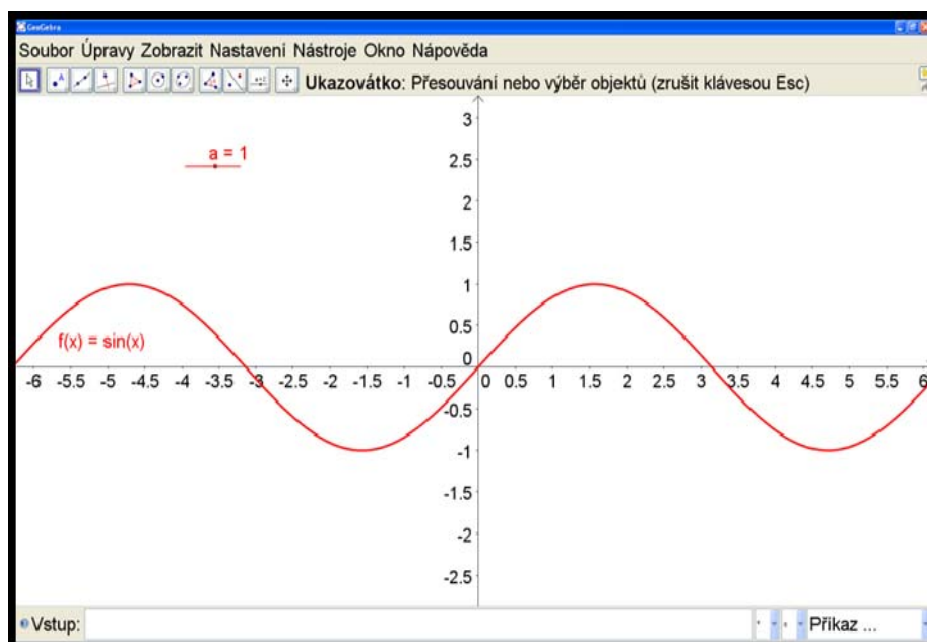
GeoGebra

Soubor Úpravy Zobrazit Nastavení Nástroje Okno Nápověda

Ukazovátko: Přesouvání nebo výběr objektů (zrušit klávesou Esc)

a = 1

f(x) = sin(x)

3
2.5
2
1.5
1
0.5
0
-0.5
-1
-1.5
-2
-2.5

-6 -5.5 -5 -4.5 -4 -3.5 -3 -2.5 -2 -1.5 -1 -0.5 0 0.5 1 1.5 2 2.5 3 3.5 4 4.5 5 5.5 6

Vstup:

Příkaz ...